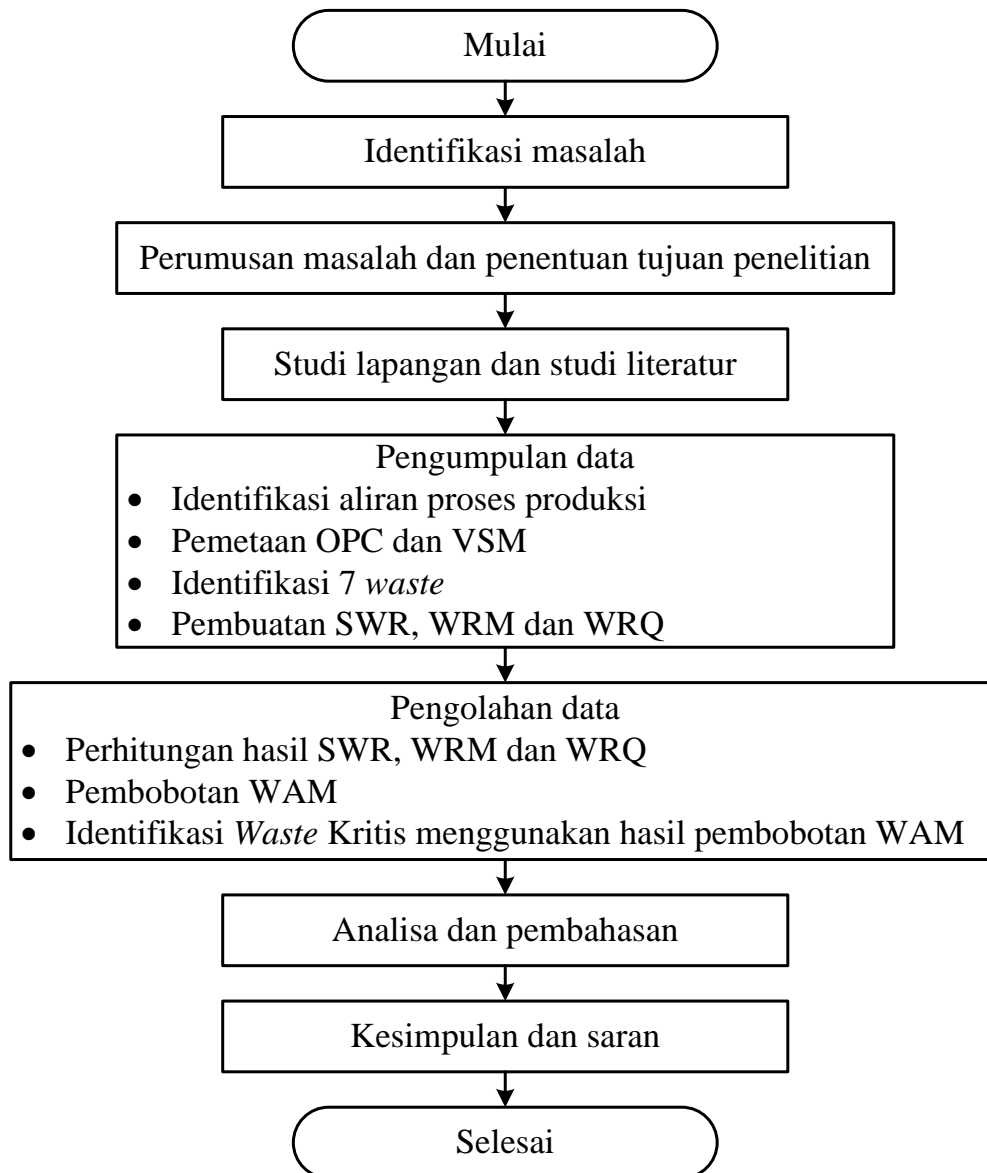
Mulai

Identifikasi masalah

Perumusan masalah dan penentuan tujuan penelitian

Studi lapangan dan studi literatur

Pengumpulan data
- Identifikasi aliran proses produksi
- Pemetaan OPC dan VSM
- Identifikasi 7 *waste*
- Pembuatan SWR, WRM dan WRQ

Pengolahan data
- Perhitungan hasil SWR, WRM dan WRQ
- Pembobotan WAM
- Identifikasi *Waste* Kritis menggunakan hasil pembobotan WAM

Analisa dan pembahasan

Kesimpulan dan saran

Selesai